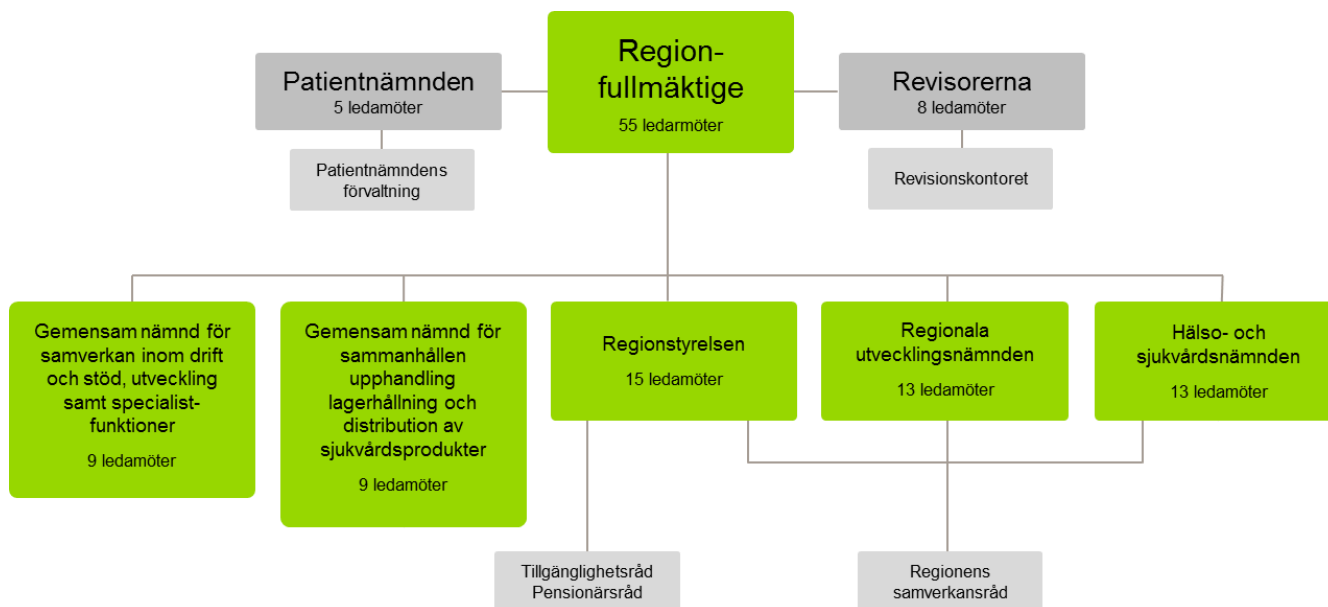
Patientnämnden
5 ledamöter

Region-fullmäktige
55 ledarmöter

Revisorerna
8 ledamöter

Patientnämndens förvaltning

Revisionskontoret

Gemensam nämnd för samverkan inom drift och stöd, utveckling samt specialist-funktioner
9 ledamöter

Gemensam nämnd för sammanhållen upphandling lagerhållning och distribution av sjukvårdsprodukter
9 ledamöter

Regionstyrelsen
15 ledamöter

Regionala utvecklingsnämnden
13 ledamöter

Hälso- och sjukvårdsnämnden
13 ledamöter

Tillgänglighetsråd
Pensionärsråd

Regionens samverkansråd